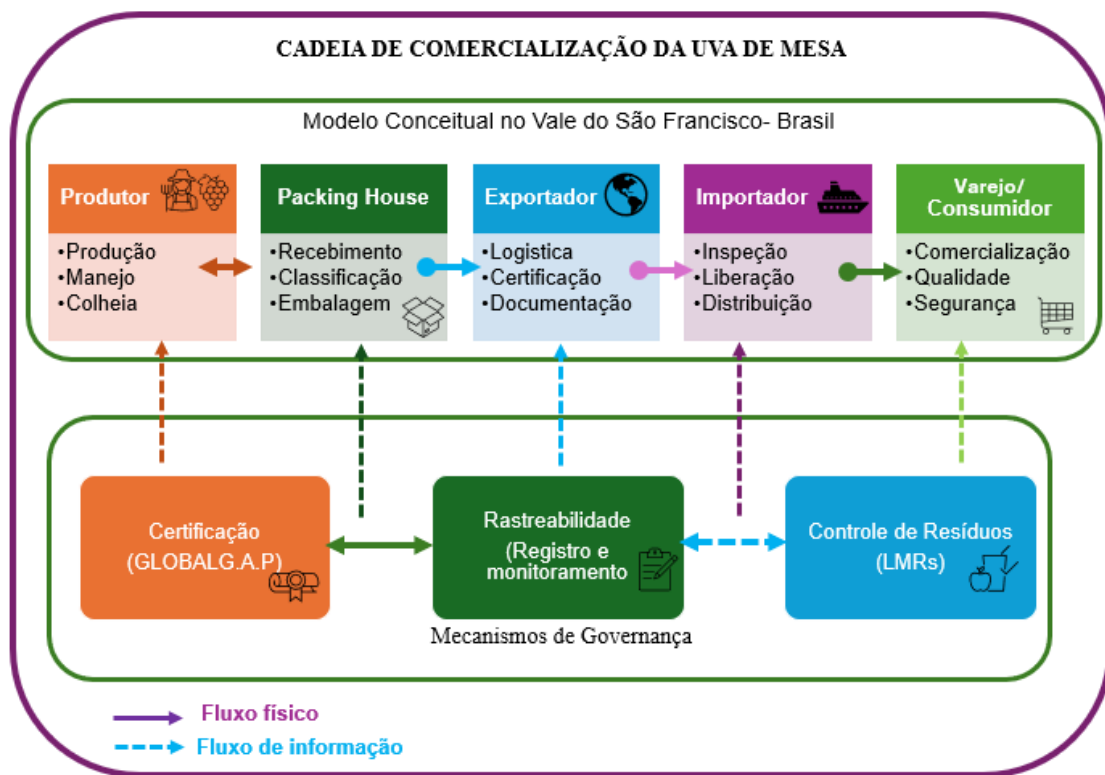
CADEIA DE COMERCIALIZAÇÃO DA UVA DE MESA

Modelo Conceitual no Vale do São Francisco- Brasil

Produtor
•Produção
•Manejo
•Colheia

Packing House
•Recebimento
•Classificação
•Embalagem

Exportador
•Logistica
•Certificação
•Documentação

Importador
•Inspeção
•Liberação
•Distribuição

Varejo/ Consumidor
•Comercialização
•Qualidade
•Segurança

Certificação (GLOBALG.A.P)

Rastreabilidade (Registro e monitoramento

Controle de Resíduos (LMRs)

Mecanismos de Governança

Fluxo físico

Fluxo de informação